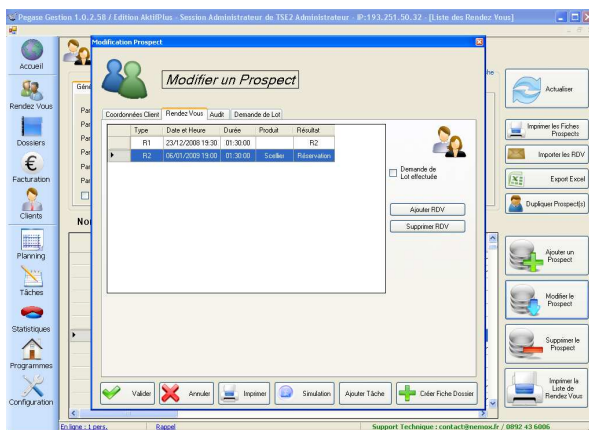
Pegase Gestion 1.0.2.58 / Edition AktiHPlus - Session Administrateur de TSE2 Administrateur - IP:193.251.50.32 - [Liste des Rendez Vous]

Accueil
Rendez Vous
Dossiers
Facturation
Clients
Planning
Tâches
Statistiques
Programmes
Configuration

Modification Prospect

Modifier un Prospect

Coordonnées Client | Rendez Vous | Audit | Demande de Lot

| | Type | Date et Heure | Durée | Produit | Résultat |
|---|---|---|---|---|---|
| | R1 | 23/12/2008 19:30 | 01:30:00 | | R2 |
| ▸ | R2 | 06/01/2009 19:00 | 01:30:00 | Sceller | Réservation |

Demande de Lot effectuée

Ajouter RDV
Supprimer RDV

Valider
Annuler
Imprimer
Simulation
Ajouter Tâche
Créer Fiche Dossier

Actualiser
Imprimer les Fiches Prospects
Importer les RDV
Export Excel
Dupliquer Prospect(s)
Ajouter un Prospect
Modifier le Prospect
Supprimer le Prospect
Imprimer la Liste de Rendez Vous

Gén
Par
Par
Par
Par
Par
Par
No
he

En ligne : 1 pers.
Rappel
Support Technique : contact@nemox.fr / 0892 43 6006